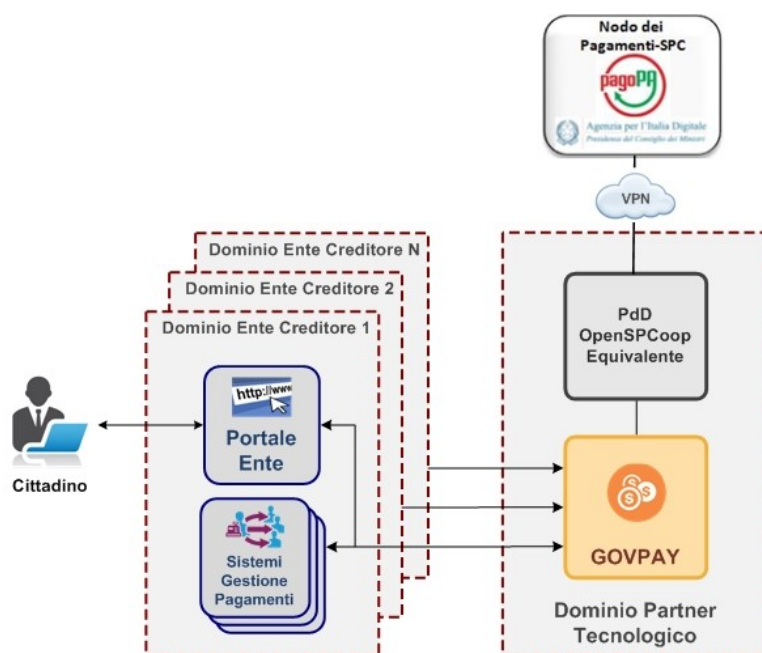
Nodo dei Pagamenti-SPC

pagoPA

Agenzia per l'Italia Digitale
Presidenza del Consiglio dei Ministri

VPN

Dominio Ente Creditore N

Dominio Ente Creditore 2

Dominio Ente Creditore 1

http://www

Portale Ente

Sistemi Gestione Pagamenti

Cittadino

PdD OpenSPCoop Equivalente

GOVPAY

Dominio Partner Tecnologico